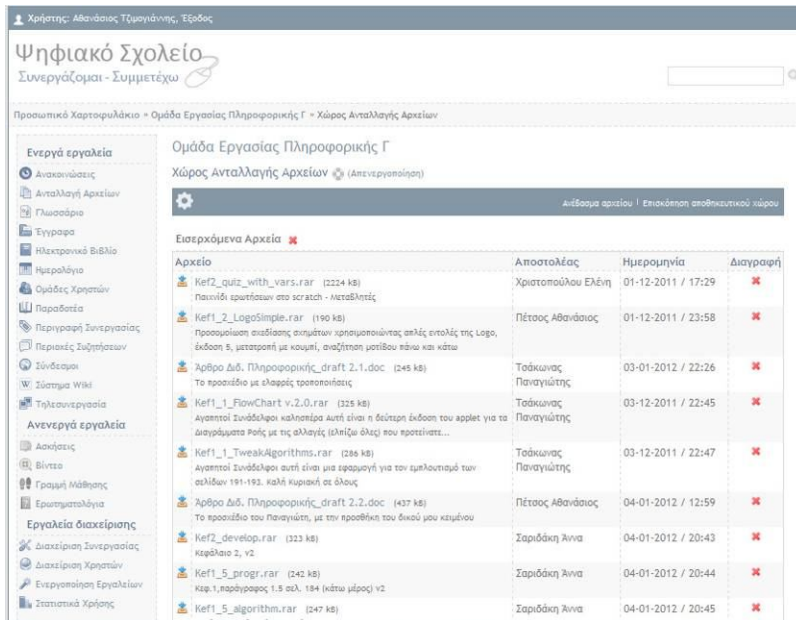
Χρήστης: Αθανάσιος Τζιμογιάννης, Έξοδος

Ψηφιακό Σχολείο
Συνεργάζομαι - Συμμετέχω

Προσωπικό Χαρτοφυλάκιο » Ομάδα Εργασίας Πληροφορικής Γ » Χώρος Ανταλλαγής Αρχείων

Ενεργά εργαλεία
Ανακοινώσεις
Ανταλλαγή Αρχείων
Γλωσσάριο
Έγγραφα
Ηλεκτρονικό Βιβλίο
Ημερολόγιο
Ομάδες Χρηστών
Παραδοτέα
Περιγραφή Συνεργασίας
Περιοχές Συζητήσεων
Σύνδεσμοι
Σύστημα Wiki
Τηλεσυνεργασία
Ανενεργά εργαλεία
Ασκήσεις
Βίντεο
Γραμμή Μάθησης
Ερωτηματολόγια
Εργαλεία διαχείρισης
Διαχείριση Συνεργασίας
Διαχείριση Χρηστών
Ενεργοποίηση Εργαλείων
Στατιστικά Χρήσης

Ομάδα Εργασίας Πληροφορικής Γ
Χώρος Ανταλλαγής Αρχείων (Απενεργοποίηση)

Ανέβασμα αρχείου | Επισκόπηση αποθηκευτικού χώρου

Εισερχόμενα Αρχεία

| Αρχείο | Αποστολέας | Ημερομηνία | Διαγραφή |
|---|---|---|---|
| Kef2_quiz_with_vars.rar (2224 kB) Παιχνίδι ερωτήσεων στο scratch - Μεταβλητές | Χριστοπούλου Ελένη | 01-12-2011 / 17:29 | |
| Kef1_2_LogoSimple.rar (190 kB) Προσομοίωση σχεδίασης σχημάτων χρησιμοποιώντας απλές εντολές της Logo, έκδοση 5, μετατροπή με κουμπί, αναζήτηση μοτίβου πάνω και κάτω | Πέτσος Αθανάσιος | 01-12-2011 / 23:58 | |
| Άρθρο Διδ. Πληροφορικής_draft 2.1.doc (245 kB) Το προσχέδιο με ελαφρές τροποποιήσεις | Τσάκωνας Παναγιώτης | 03-01-2012 / 22:26 | |
| Kef1_1_FlowChart v.2.0.rar (325 kB) Αγαπητοί Συνάδελφοι καλησπέρα Αυτή είναι η δεύτερη έκδοση του applet για τα Διαγράμματα Ροής με τις αλλαγές (ελπίζω όλες) που προτείνατε... | Τσάκωνας Παναγιώτης | 03-12-2011 / 22:45 | |
| Kef1_1_TweakAlgorithms.rar (286 kB) Αγαπητοί Συνάδελφοι αυτή είναι μια εφαρμογή για τον εμπλουτισμό των σελίδων 191-193. Καλή Κυριακή σε όλους | Τσάκωνας Παναγιώτης | 03-12-2011 / 22:47 | |
| Άρθρο Διδ. Πληροφορικής_draft 2.2.doc (437 kB) Το προσχέδιο του Παναγιώτη, με την προσθήκη του δικού μου κειμένου | Πέτσος Αθανάσιος | 04-01-2012 / 12:59 | |
| Kef2_develop.rar (323 kB) Κεφάλαιο 2, v2 | Σαριδάκη Άννα | 04-01-2012 / 20:43 | |
| Kef1_5_progr.rar (242 kB) Κεφ.1,παράγραφος 1.5 σελ. 184 (κάτω μέρος) v2 | Σαριδάκη Άννα | 04-01-2012 / 20:44 | |
| Kef1_5_algorithm.rar (247 kB) | Σαριδάκη Άννα | 04-01-2012 / 20:45 | |